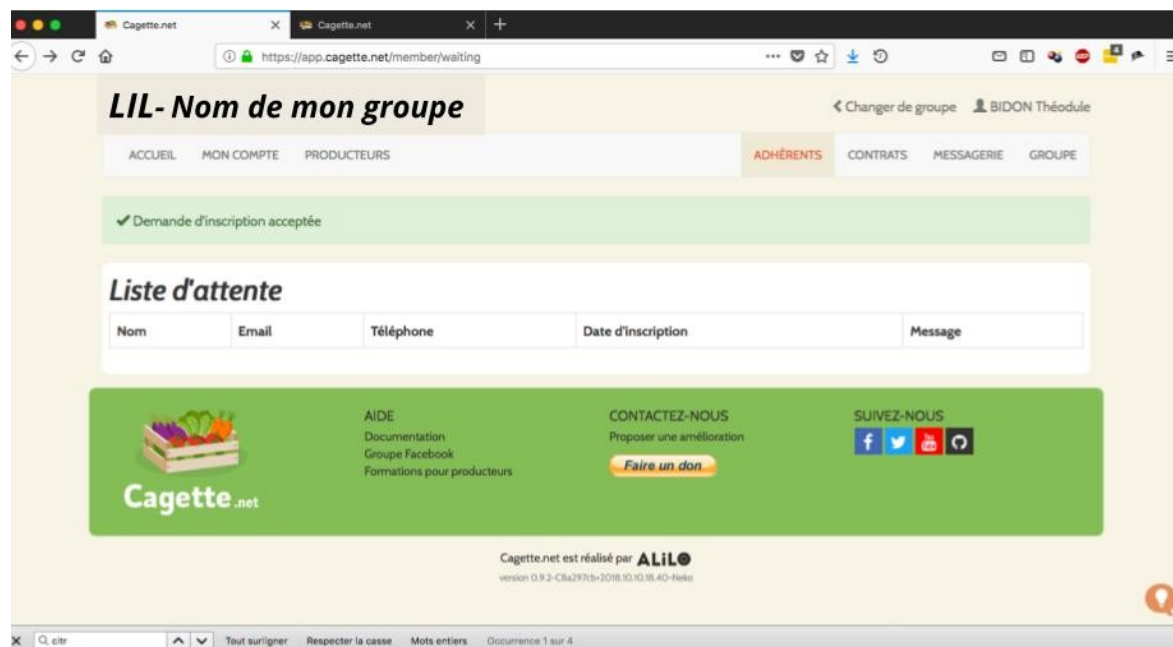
Cagette.net
Cagette.net
https://app.cagette.net/member/waiting

LIL- Nom de mon groupe

Changer de groupe BIDON Théodule

ACCUEIL MON COMPTE PRODUCTEURS ADHÉRENTS CONTRATS MESSAGERIE GROUPE

✔ Demande d'inscription acceptée

Liste d'attente

| Nom | Email | Téléphone | Date d'inscription | Message |
|---|---|---|---|---|

Cagette.net

AIDE
Documentation
Groupe Facebook
Formations pour producteurs

CONTACTEZ-NOUS
Proposer une amélioration
Faire un don

SUIVEZ-NOUS

Cagette.net est réalisé par ALiLO
version 0.9.2-C8a297cb-2018.10.10.18.40-Neko

citr Tout surligner Respecter la casse Mots entiers Occurrence 1 sur 4